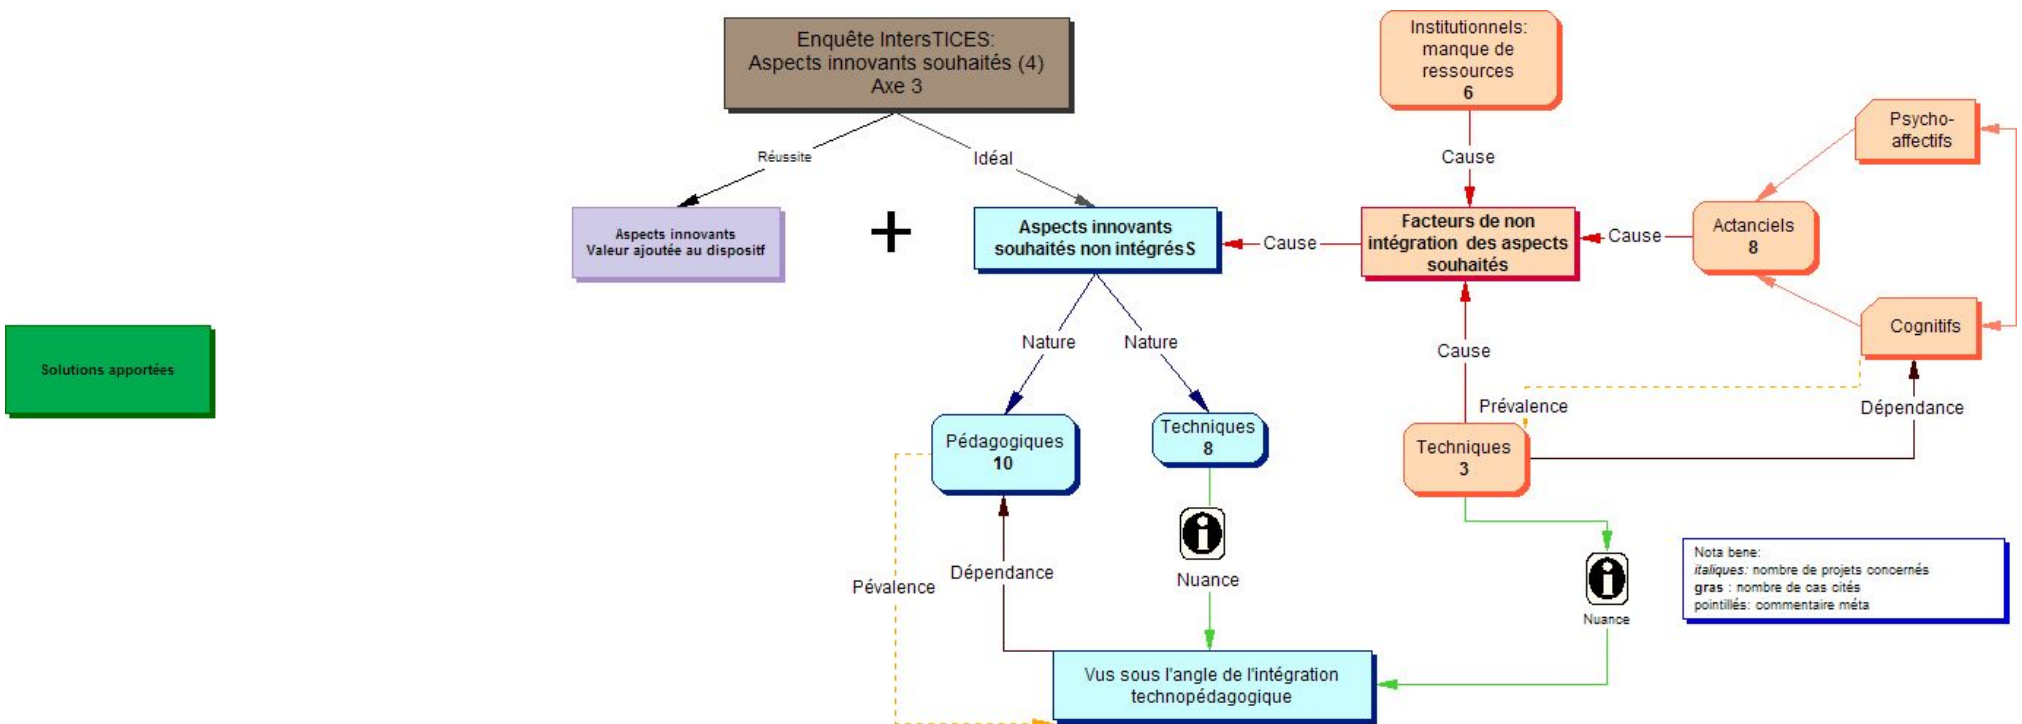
Enquête IntersTICES:
Aspects innovants souhaités (4)
Axe 3

Réussite

Idéal

Aspects innovants
Valeur ajoutée au dispositif

+

Aspects innovants souhaités non intégrés S

Institutionnels: manque de ressources
6

Cause

Facteurs de non intégration des aspects souhaités

Cause

Cause

Psycho-affectifs

Actanciels
8

Cognitifs

Solutions apportées

Nature

Nature

Cause

Prévalence

Dépendance

Pédagogiques
10

Techniques
8

Techniques
3

Nuance

Nuance

Pévalence

Dépendance

Nota bene:
italiques: nombre de projets concernés
gras : nombre de cas cités
pointillés: commentaire méta

Vus sous l'angle de l'intégration technopédagogique